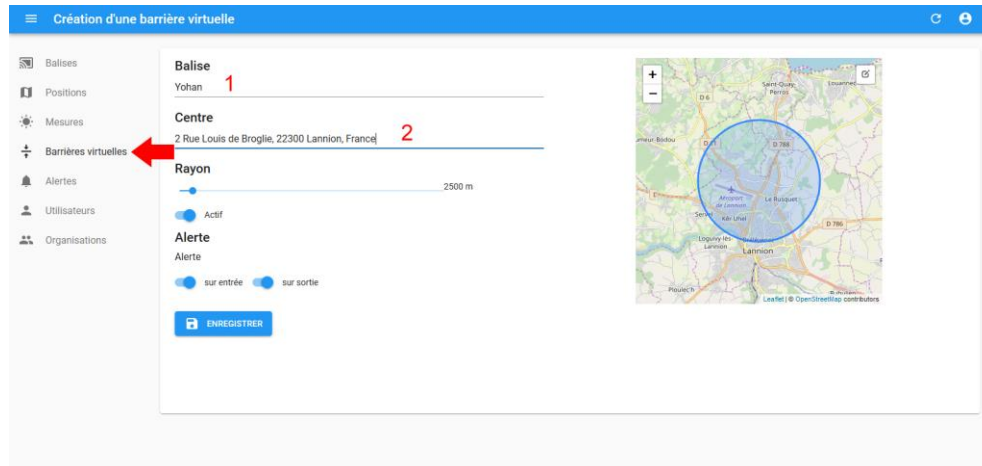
Création d'une barrière virtuelle

Balises
Positions
Mesures
Barrières virtuelles
Alertes
Utilisateurs
Organisations

Balise
Yohan 1

Centre
2 Rue Louis de Broglie, 22300 Lannion, France 2

Rayon
2500 m

Actif

Alerte
Alerte

sur entrée sur sortie

ENREGISTRER

+
−
Saint-Quay-Perros
Louannec
D 6
D 788
Le Rusquet
Kér Uhel
D 786
Loguivy-les-Lannion
Lannion
Ploulech
Leaflet | © OpenStreetMap contributors